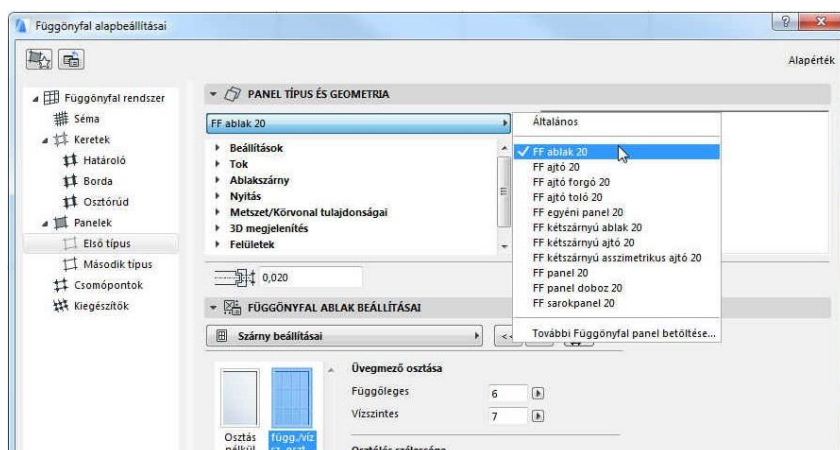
Függönyfal alapbeállításai

Alapérték

Függönyfal rendszer
Séma
Keretek
Határoló
Borda
Osztórúd
Panelek
Első típus
Második típus
Csomópontok
Kiegészítők

PANEL TÍPUS ÉS GEOMETRIA

FF ablak 20

Beállítások
Tok
Ablakszárny
Nyitás
Metszet/Körvonal tulajdonságai
3D megjelenítés
Felületek

0,020

FÜGGÖNYFAL ABLAK BEÁLLÍTÁSAI

Szárny beállításai

Üvegmező osztása
Függőleges 6
Vízszintes 7

Osztás nélkül
függ./víz sz. oszt
Osztás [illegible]

Általános
FF ablak 20
FF ajtó 20
FF ajtó forgó 20
FF ajtó toló 20
FF egyéni panel 20
FF kétszárnyú ablak 20
FF kétszárnyú ajtó 20
FF kétszárnyú asszimetrikus ajtó 20
FF panel 20
FF panel doboz 20
FF sarokpanel 20
További Függönyfal panel betöltése...